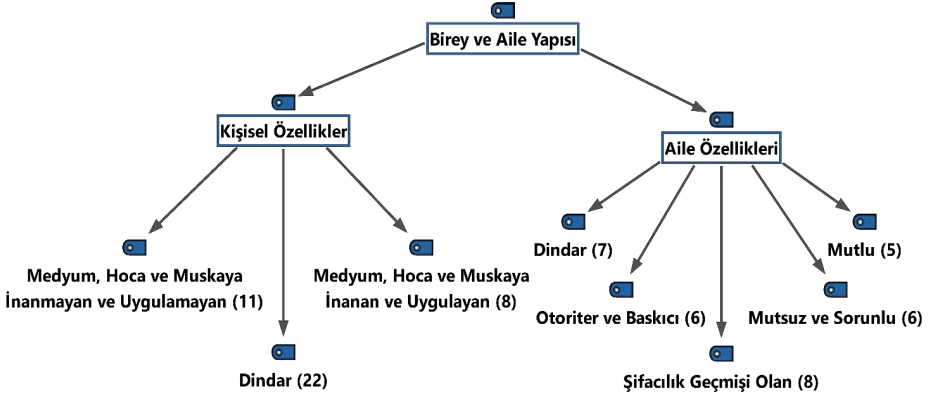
Birey ve Aile Yapısı

Kişisel Özellikler

Aile Özellikleri

Medyum, Hoca ve Muskaya İnanmayan ve Uygulamayan (11)

Dindar (22)

Medyum, Hoca ve Muskaya İnanan ve Uygulayan (8)

Dindar (7)

Otoriter ve Baskıcı (6)

Şifacılık Geçmişi Olan (8)

Mutsuz ve Sorunlu (6)

Mutlu (5)